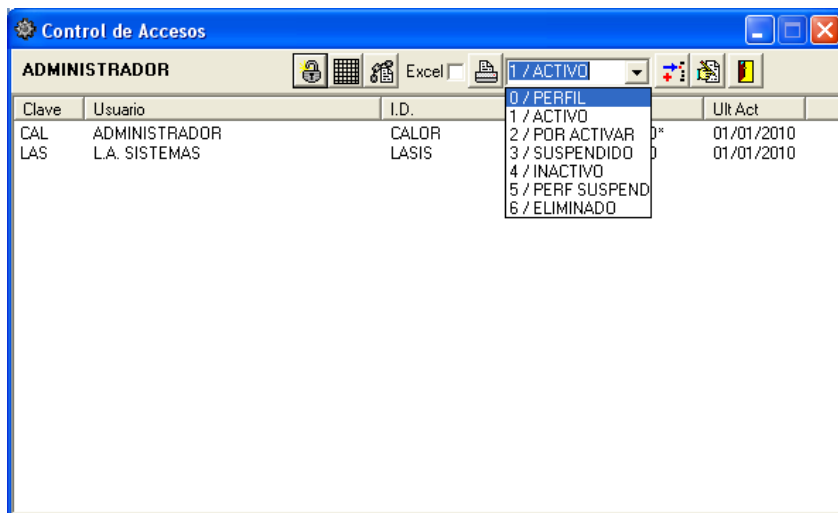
Control de Accesos

ADMINISTRADOR

Excel

1 / ACTIVO

| Clave | Usuario | I.D. | | Ult Act |
|---|---|---|---|---|
| CAL | ADMINISTRADOR | CALOR | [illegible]0* | 01/01/2010 |
| LAS | L.A. SISTEMAS | LASIS | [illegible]0 | 01/01/2010 |

0 / PERFIL
1 / ACTIVO
2 / POR ACTIVAR
3 / SUSPENDIDO
4 / INACTIVO
5 / PERF SUSPEND
6 / ELIMINADO